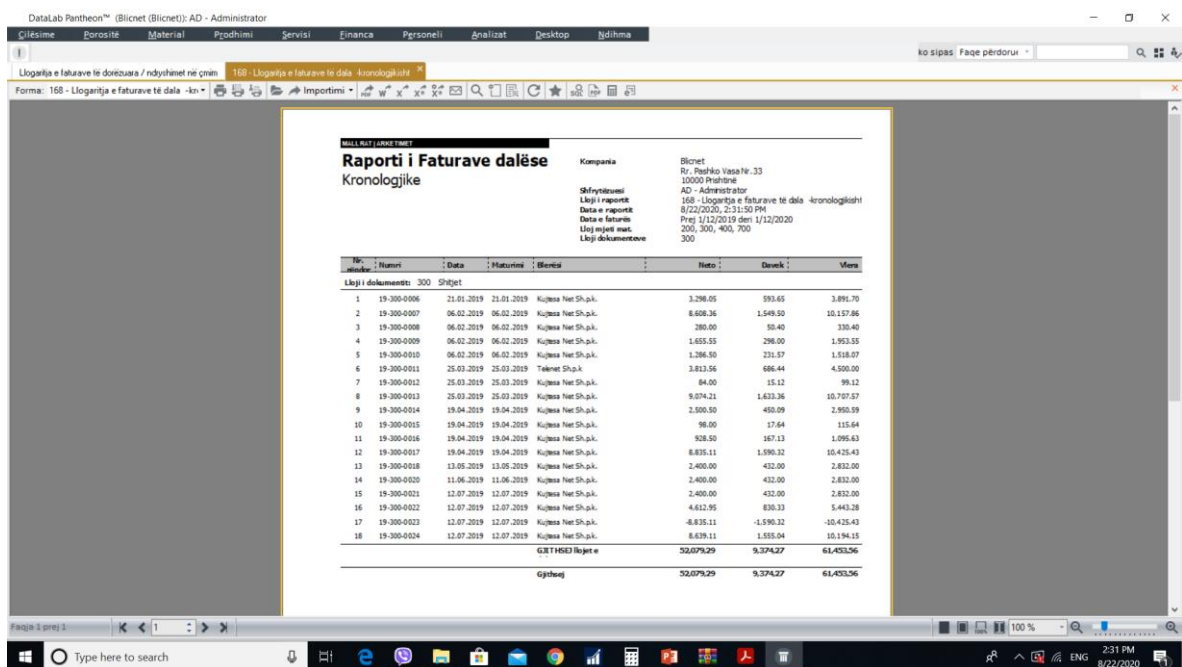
DataLab Pantheon™ (Blicnet (Blicnet)): AD - Administrator

Cilësime Porositë Material Prodhimi Servisi Financa Personeli Analizat Desktop Ndihma

ko sipas Faqe përdorue

Llogaritja e faturave të dorëzuara / ndryshimet në çmim | 168 - Llogaritja e faturave të dala -kronologjikisht

Forma: 168 - Llogaritja e faturave të dala -kro Importimi

MALLRAT | ARKETIMET

Raporti i Faturave dalëse
Kronologjike

Kompania: Blicnet, Rr. Pashko Vasa Nr.33, 10000 Prishtinë
Shfrytëzuesi: AD - Administrator
Lloji i raportit: 168 - Llogaritja e faturave të dala -kronologjikisht
Data e raportit: 8/22/2020, 2:31:50 PM
Data e faturës: Prej 1/12/2019 deri 1/12/2020
Lloj mjeti mat.: 200, 300, 400, 700
Lloji dokumenteve: 300

| Nr. rendor | Numri | Data | Maturimi | Blerësi | Neto | Davek | Vlera |
|---|---|---|---|---|---|---|---|
| Lloji i dokumentit: 300 Shitjet | | | | | | | |
| 1 | 19-300-0006 | 21.01.2019 | 21.01.2019 | Kujtesa Net Sh.p.k. | 3.298,05 | 593,65 | 3.891,70 |
| 2 | 19-300-0007 | 06.02.2019 | 06.02.2019 | Kujtesa Net Sh.p.k. | 8.608,36 | 1.549,50 | 10.157,86 |
| 3 | 19-300-0008 | 06.02.2019 | 06.02.2019 | Kujtesa Net Sh.p.k. | 280,00 | 50,40 | 330,40 |
| 4 | 19-300-0009 | 06.02.2019 | 06.02.2019 | Kujtesa Net Sh.p.k. | 1.655,55 | 298,00 | 1.953,55 |
| 5 | 19-300-0010 | 06.02.2019 | 06.02.2019 | Kujtesa Net Sh.p.k. | 1.286,50 | 231,57 | 1.518,07 |
| 6 | 19-300-0011 | 25.03.2019 | 25.03.2019 | Telenet Sh.p.k | 3.813,56 | 686,44 | 4.500,00 |
| 7 | 19-300-0012 | 25.03.2019 | 25.03.2019 | Kujtesa Net Sh.p.k. | 84,00 | 15,12 | 99,12 |
| 8 | 19-300-0013 | 25.03.2019 | 25.03.2019 | Kujtesa Net Sh.p.k. | 9.074,21 | 1.633,36 | 10.707,57 |
| 9 | 19-300-0014 | 19.04.2019 | 19.04.2019 | Kujtesa Net Sh.p.k. | 2.500,50 | 450,09 | 2.950,59 |
| 10 | 19-300-0015 | 19.04.2019 | 19.04.2019 | Kujtesa Net Sh.p.k. | 98,00 | 17,64 | 115,64 |
| 11 | 19-300-0016 | 19.04.2019 | 19.04.2019 | Kujtesa Net Sh.p.k. | 928,50 | 167,13 | 1.095,63 |
| 12 | 19-300-0017 | 19.04.2019 | 19.04.2019 | Kujtesa Net Sh.p.k. | 8.835,11 | 1.590,32 | 10.425,43 |
| 13 | 19-300-0018 | 13.05.2019 | 13.05.2019 | Kujtesa Net Sh.p.k. | 2.400,00 | 432,00 | 2.832,00 |
| 14 | 19-300-0020 | 11.06.2019 | 11.06.2019 | Kujtesa Net Sh.p.k. | 2.400,00 | 432,00 | 2.832,00 |
| 15 | 19-300-0021 | 12.07.2019 | 12.07.2019 | Kujtesa Net Sh.p.k. | 2.400,00 | 432,00 | 2.832,00 |
| 16 | 19-300-0022 | 12.07.2019 | 12.07.2019 | Kujtesa Net Sh.p.k. | 4.612,95 | 830,33 | 5.443,28 |
| 17 | 19-300-0023 | 12.07.2019 | 12.07.2019 | Kujtesa Net Sh.p.k. | -8.835,11 | -1.590,32 | -10.425,43 |
| 18 | 19-300-0024 | 12.07.2019 | 12.07.2019 | Kujtesa Net Sh.p.k. | 8.639,11 | 1.555,04 | 10.194,15 |
| | | | | GJITHSEJ llojet e | 52.079,29 | 9.374,27 | 61.453,56 |
| | | | | Gjithsej | 52.079,29 | 9.374,27 | 61.453,56 |

Faqja 1 prej 1

100 %

Type here to search

ENG 2:31 PM 8/22/2020